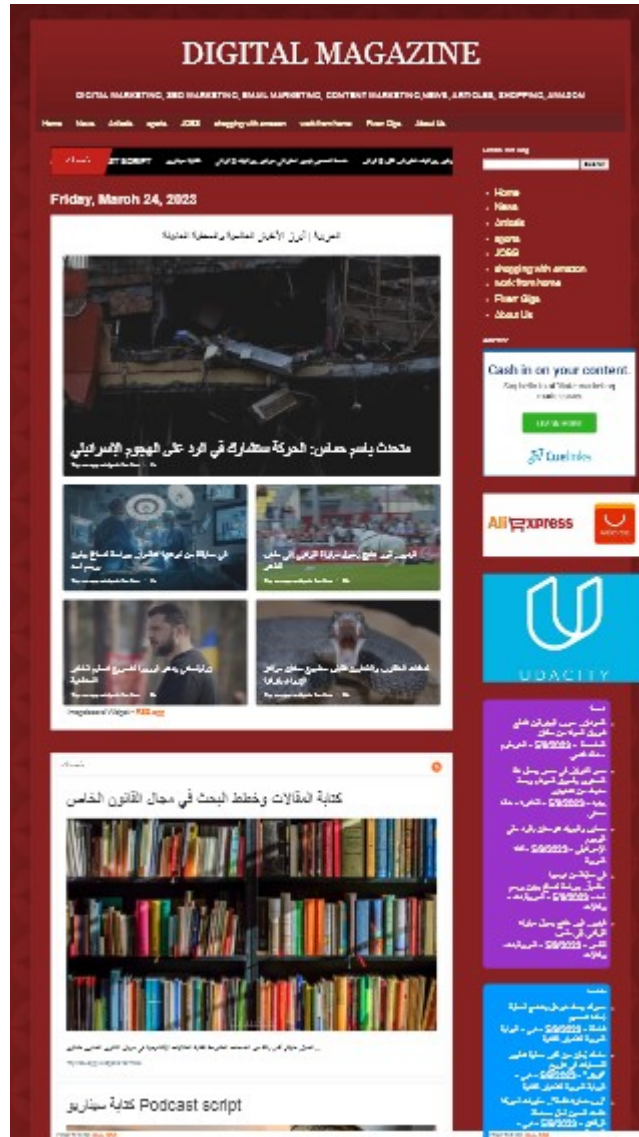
DIGITAL MAGAZINE

DIGITAL MARKETING, SEO MARKETING, EMAIL MARKETING, CONTENT MARKETING,NEWS, ARTICLES, SHOPPING, AMAZON

Home News Article sports JOBS shopping with amazon work from home Fiverr Gigs About Us

T SCRIPT

Friday, March 24, 2023

العربية | أبرز الأخبار العالمية والعربية العاجلة

متحدث باسم حماس: الحركة ستشارك في الرد على الهجوم الإسرائيلي

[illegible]

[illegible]

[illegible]

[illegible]

Feedzy Widget - RSS.app

كتابة المقالات وخطط البحث في مجال القانون الخاص

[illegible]

كتابة سيناريو Podcast script

Search This Blog

Search

Home
News
Article
sports
JOBS
shopping with amazon
work from home
Fiverr Gigs
About Us

Cash in on your content.

LEARN MORE

Duelinks

AliExpress

UDACITY

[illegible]

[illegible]